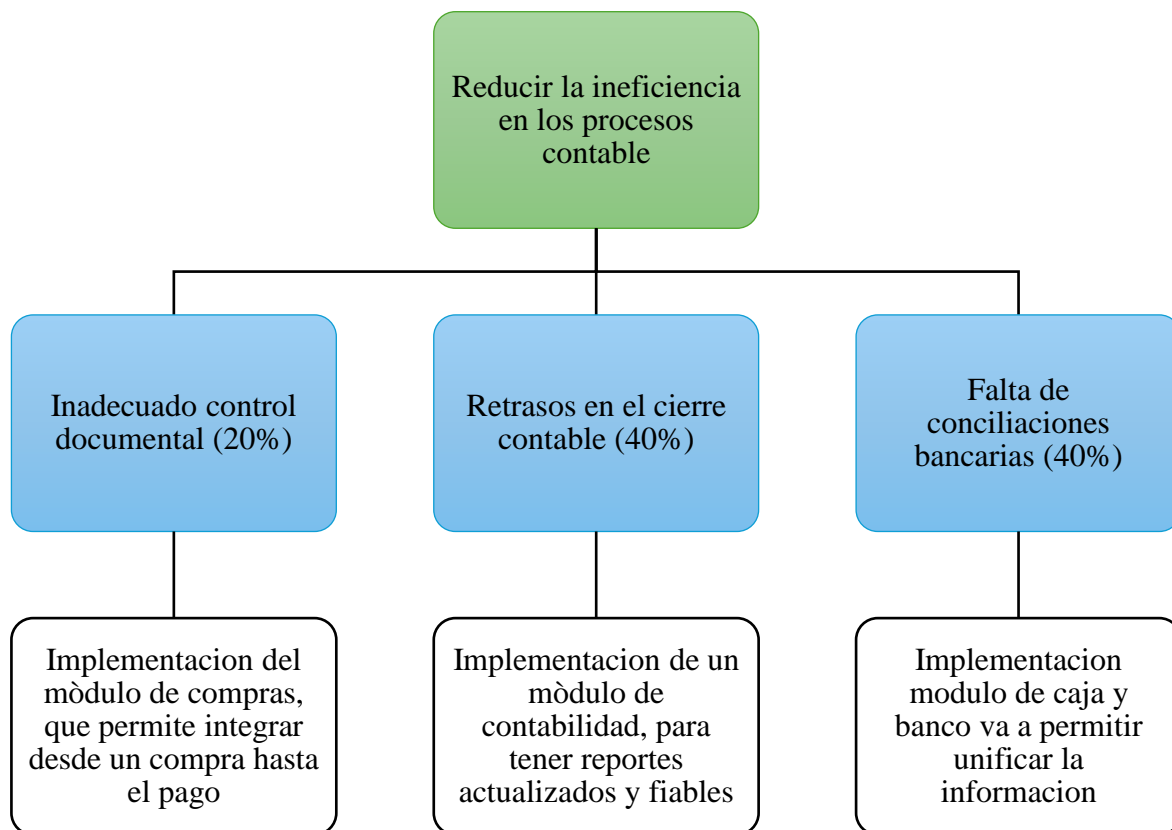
Reducir la ineficiencia en los procesos contable

Inadecuado control documental (20%)

Retrasos en el cierre contable (40%)

Falta de conciliaciones bancarias (40%)

Implementacion del mòdulo de compras, que permite integrar desde un compra hasta el pago

Implementacion de un mòdulo de contabilidad, para tener reportes actualizados y fiables

Implementacion modulo de caja y banco va a permitir unificar la informacion